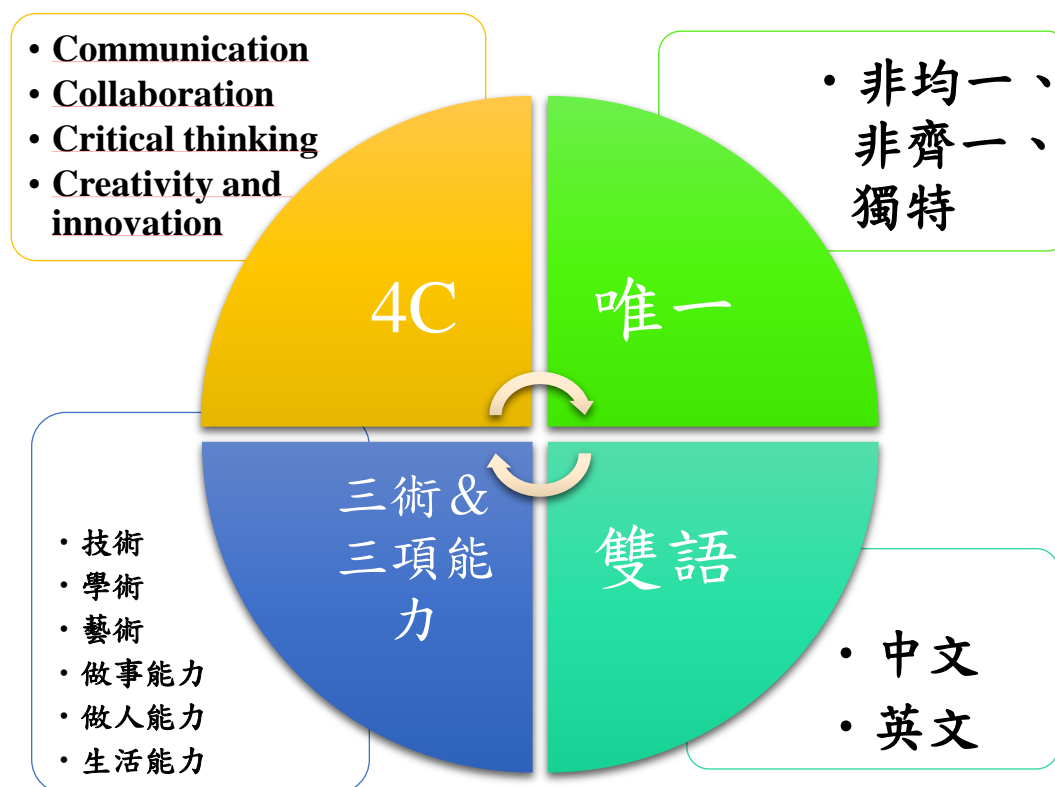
• Communication
• Collaboration
• Critical thinking
• Creativity and innovation

• 非均一、非齊一、獨特

4C

唯一

三術&三項能力

雙語

• 技術
• 學術
• 藝術
• 做事能力
• 做人能力
• 生活能力

• 中文
• 英文